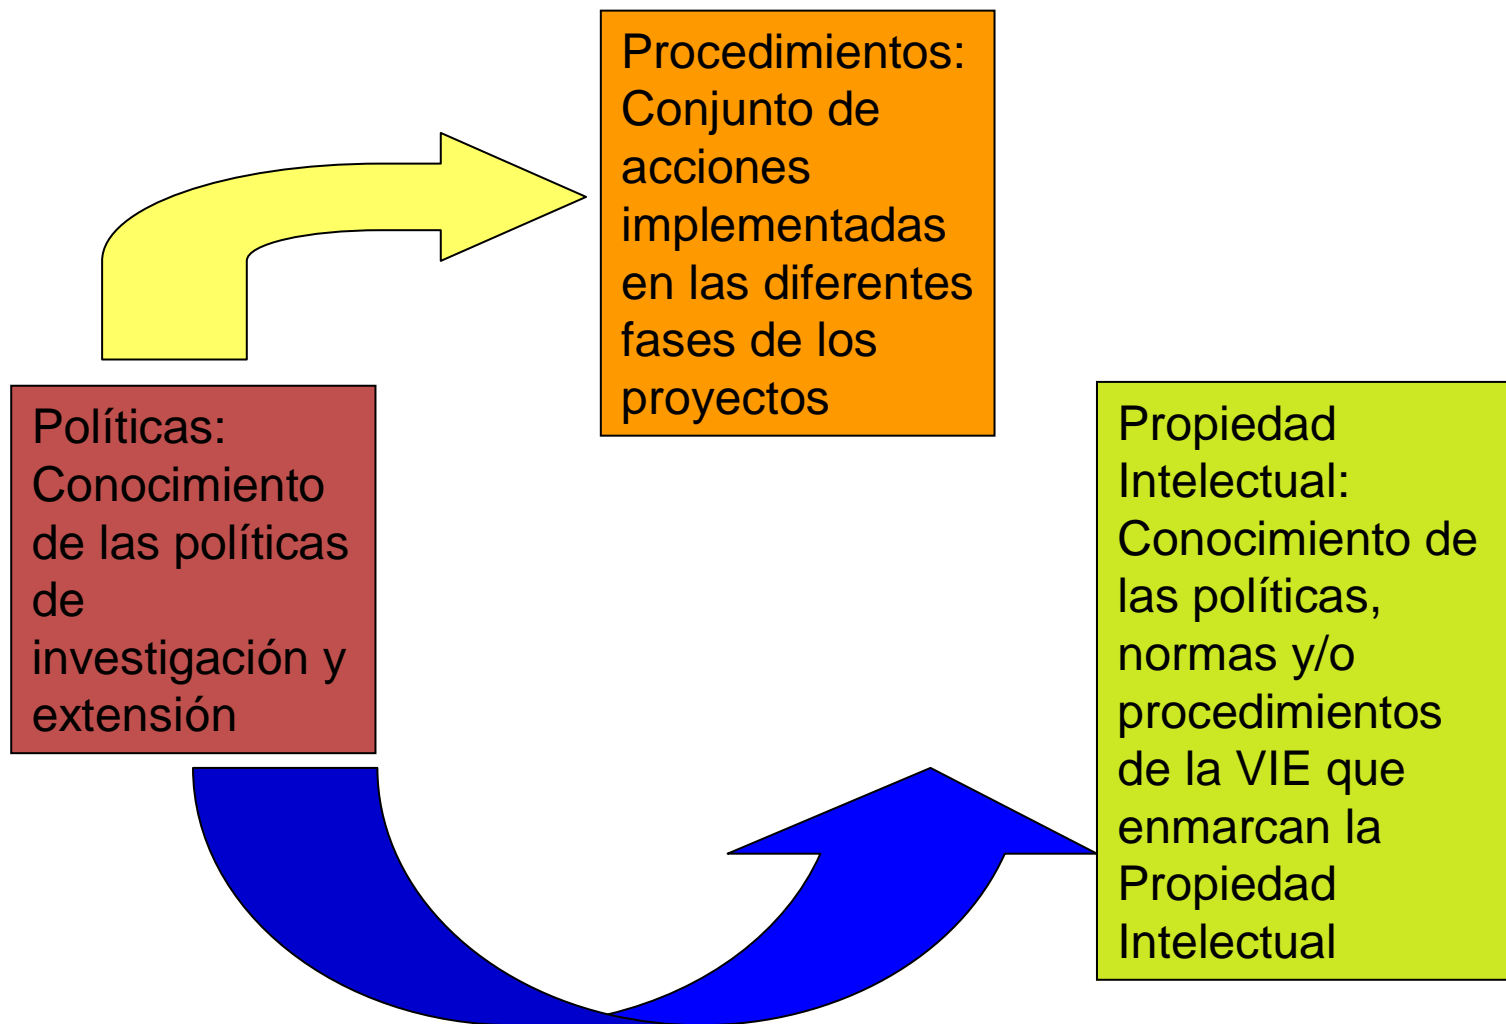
Procedimientos: Conjunto de acciones implementadas en las diferentes fases de los proyectos

Políticas: Conocimiento de las políticas de investigación y extensión

Propiedad Intelectual: Conocimiento de las políticas, normas y/o procedimientos de la VIE que enmarcan la Propiedad Intelectual